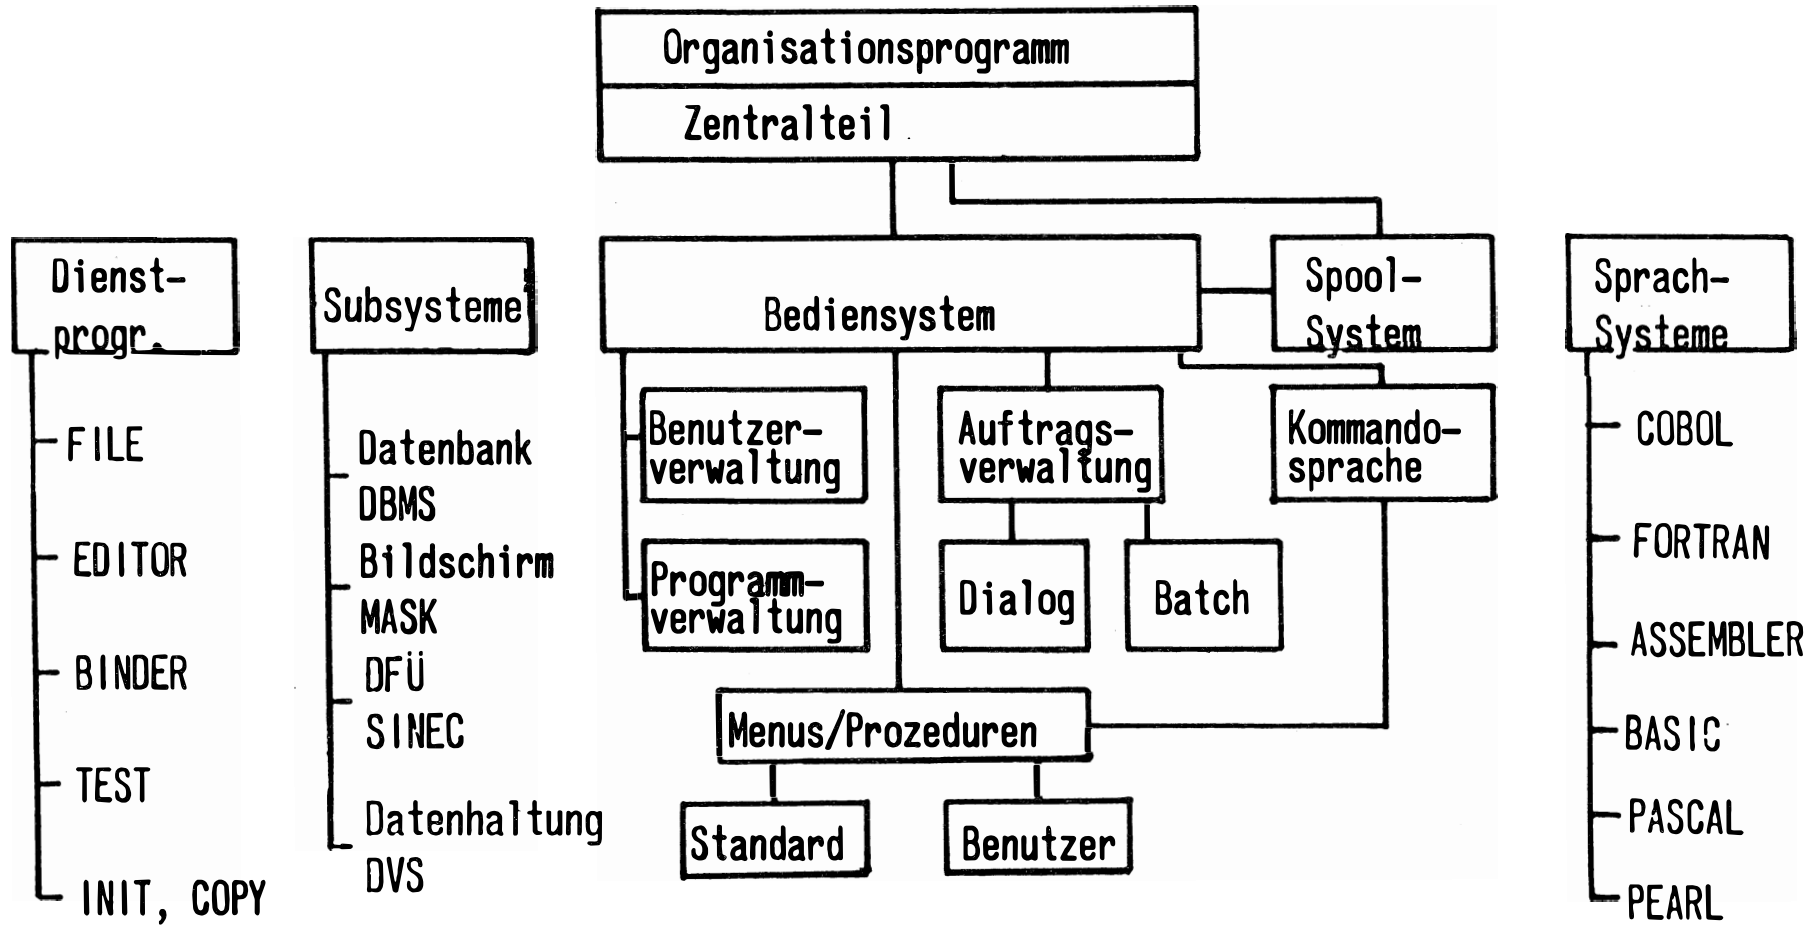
Organisationsprogramm
Zentralteil

Dienst-progr.
FILE
EDITOR
BINDER
TEST
INIT, COPY

Subsysteme
Datenbank
DBMS
Bildschirm
MASK
DFÜ
SINEC
Datenhaltung
DVS

Bediensystem
Benutzer-verwaltung
Programm-verwaltung
Auftrags-verwaltung
Dialog
Batch
Menus/Prozeduren
Standard
Benutzer

Spool-System
Kommando-sprache

Sprach-Systeme
COBOL
FORTRAN
ASSEMBLER
BASIC
PASCAL
PEARL